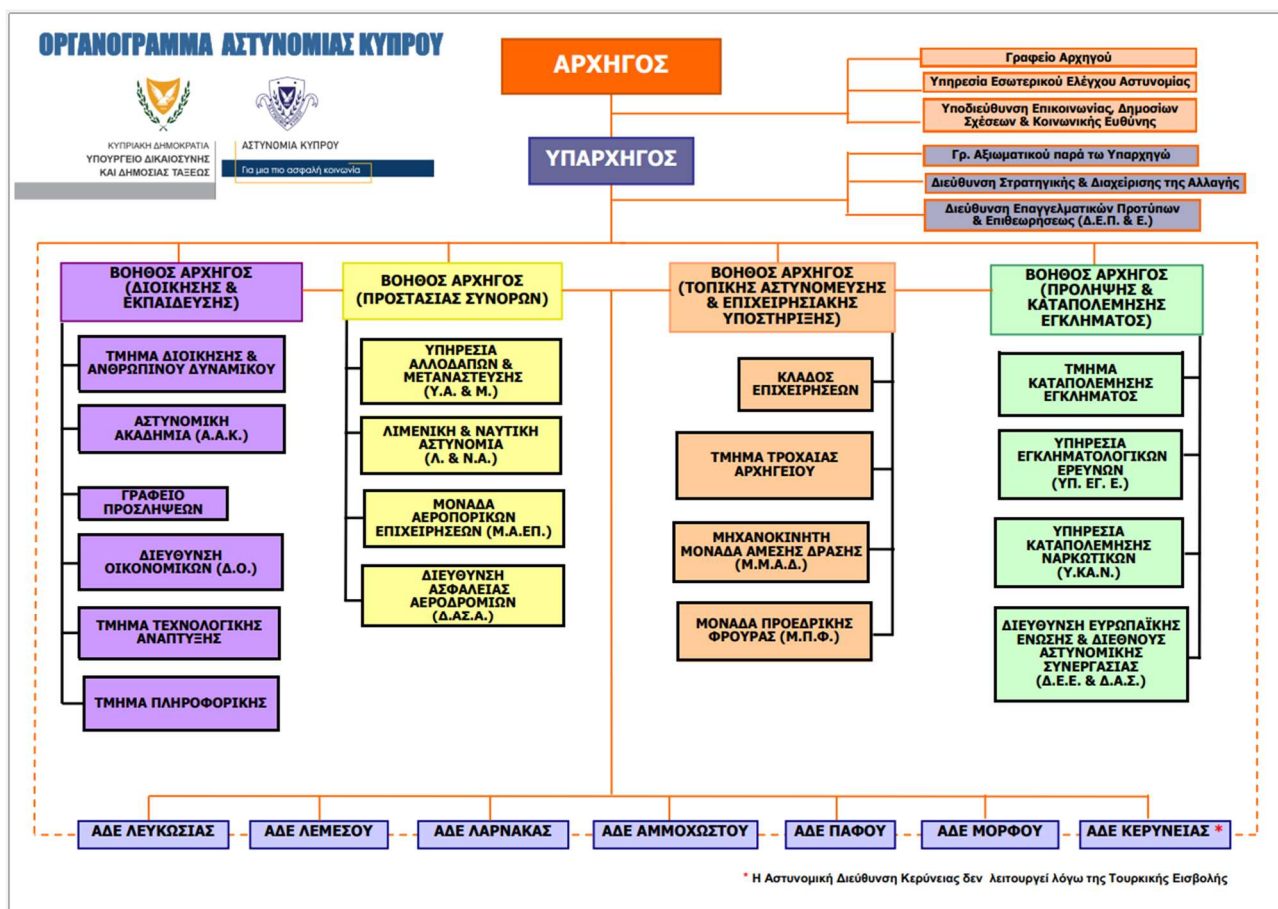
ΟΡΓΑΝΟΓΡΑΜΜΑ ΑΣΤΥΝΟΜΙΑΣ ΚΥΠΡΟΥ

ΚΥΠΡΙΑΚΗ ΔΗΜΟΚΡΑΤΙΑ
ΥΠΟΥΡΓΕΙΟ ΔΙΚΑΙΟΣΥΝΗΣ ΚΑΙ ΔΗΜΟΣΙΑΣ ΤΑΞΕΩΣ

ΑΣΤΥΝΟΜΙΑ ΚΥΠΡΟΥ
Για μια πιο ασφαλή κοινωνία

ΑΡΧΗΓΟΣ

Γραφείο Αρχηγού
Υπηρεσία Εσωτερικού Ελέγχου Αστυνομίας
Υποδιεύθυνση Επικοινωνίας, Δημοσίων Σχέσεων & Κοινωνικής Ευθύνης

ΥΠΑΡΧΗΓΟΣ

Γρ. Αξιωματικού παρά τω Υπαρχηγώ
Διεύθυνση Στρατηγικής & Διαχείρισης της Αλλαγής
Διεύθυνση Επαγγελματικών Προτύπων & Επιθεωρήσεως (Δ.Ε.Π. & Ε.)

ΒΟΗΘΟΣ ΑΡΧΗΓΟΣ (ΔΙΟΙΚΗΣΗΣ & ΕΚΠΑΙΔΕΥΣΗΣ)

ΤΜΗΜΑ ΔΙΟΙΚΗΣΗΣ & ΑΝΘΡΩΠΙΝΟΥ ΔΥΝΑΜΙΚΟΥ
ΑΣΤΥΝΟΜΙΚΗ ΑΚΑΔΗΜΙΑ (Α.Α.Κ.)
ΓΡΑΦΕΙΟ ΠΡΟΣΛΗΨΕΩΝ
ΔΙΕΥΘΥΝΣΗ ΟΙΚΟΝΟΜΙΚΩΝ (Δ.Ο.)
ΤΜΗΜΑ ΤΕΧΝΟΛΟΓΙΚΗΣ ΑΝΑΠΤΥΞΗΣ
ΤΜΗΜΑ ΠΛΗΡΟΦΟΡΙΚΗΣ

ΒΟΗΘΟΣ ΑΡΧΗΓΟΣ (ΠΡΟΣΤΑΣΙΑΣ ΣΥΝΟΡΩΝ)

ΥΠΗΡΕΣΙΑ ΑΛΛΟΔΑΠΩΝ & ΜΕΤΑΝΑΣΤΕΥΣΗΣ (Υ.Α. & Μ.)
ΛΙΜΕΝΙΚΗ & ΝΑΥΤΙΚΗ ΑΣΤΥΝΟΜΙΑ (Λ. & Ν.Α.)
ΜΟΝΑΔΑ ΑΕΡΟΠΟΡΙΚΩΝ ΕΠΙΧΕΙΡΗΣΕΩΝ (Μ.Α.ΕΠ.)
ΔΙΕΥΘΥΝΣΗ ΑΣΦΑΛΕΙΑΣ ΑΕΡΟΔΡΟΜΙΩΝ (Δ.ΑΣ.Α.)

ΒΟΗΘΟΣ ΑΡΧΗΓΟΣ (ΤΟΠΙΚΗΣ ΑΣΤΥΝΟΜΕΥΣΗΣ & ΕΠΙΧΕΙΡΗΣΙΑΚΗΣ ΥΠΟΣΤΗΡΙΞΗΣ)

ΚΛΑΔΟΣ ΕΠΙΧΕΙΡΗΣΕΩΝ
ΤΜΗΜΑ ΤΡΟΧΑΙΑΣ ΑΡΧΗΓΕΙΟΥ
ΜΗΧΑΝΟΚΙΝΗΤΗ ΜΟΝΑΔΑ ΑΜΕΣΗΣ ΔΡΑΣΗΣ (Μ.Μ.Α.Δ.)
ΜΟΝΑΔΑ ΠΡΟΕΔΡΙΚΗΣ ΦΡΟΥΡΑΣ (Μ.Π.Φ.)

ΒΟΗΘΟΣ ΑΡΧΗΓΟΣ (ΠΡΟΛΗΨΗΣ & ΚΑΤΑΠΟΛΕΜΗΣΗΣ ΕΓΚΛΗΜΑΤΟΣ)

ΤΜΗΜΑ ΚΑΤΑΠΟΛΕΜΗΣΗΣ ΕΓΚΛΗΜΑΤΟΣ
ΥΠΗΡΕΣΙΑ ΕΓΚΛΗΜΑΤΟΛΟΓΙΚΩΝ ΕΡΕΥΝΩΝ (ΥΠ. ΕΓ. Ε.)
ΥΠΗΡΕΣΙΑ ΚΑΤΑΠΟΛΕΜΗΣΗΣ ΝΑΡΚΩΤΙΚΩΝ (Υ.ΚΑ.Ν.)
ΔΙΕΥΘΥΝΣΗ ΕΥΡΩΠΑΪΚΗΣ ΕΝΩΣΗΣ & ΔΙΕΘΝΟΥΣ ΑΣΤΥΝΟΜΙΚΗΣ ΣΥΝΕΡΓΑΣΙΑΣ (Δ.Ε.Ε. & Δ.Α.Σ.)

ΑΔΕ ΛΕΥΚΩΣΙΑΣ | ΑΔΕ ΛΕΜΕΣΟΥ | ΑΔΕ ΛΑΡΝΑΚΑΣ | ΑΔΕ ΑΜΜΟΧΩΣΤΟΥ | ΑΔΕ ΠΑΦΟΥ | ΑΔΕ ΜΟΡΦΟΥ | ΑΔΕ ΚΕΡΥΝΕΙΑΣ *

* Η Αστυνομική Διεύθυνση Κερύνειας δεν λειτουργεί λόγω της Τουρκικής Εισβολής